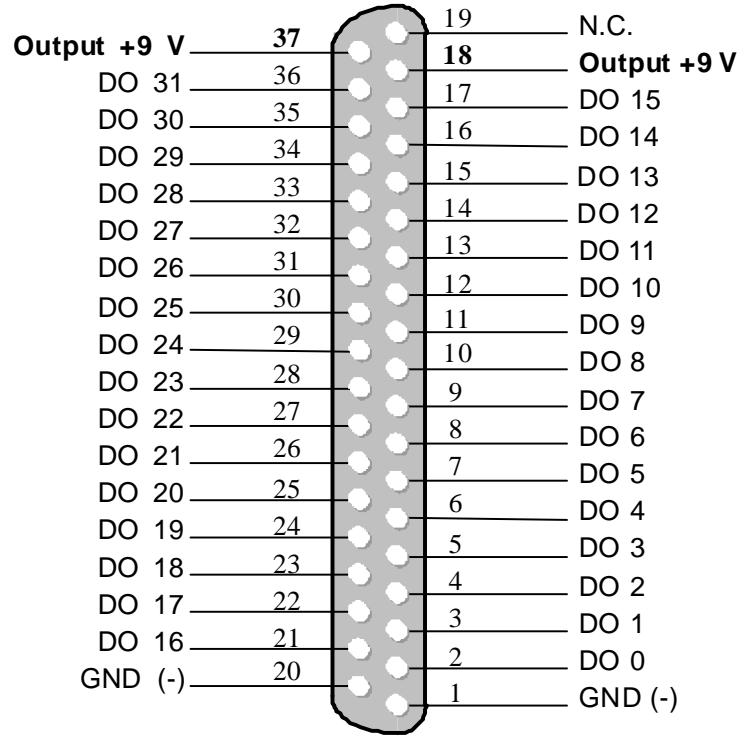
Output +9 V 37
DO 31 36
DO 30 35
DO 29 34
DO 28 33
DO 27 32
DO 26 31
DO 25 30
DO 24 29
DO 23 28
DO 22 27
DO 21 26
DO 20 25
DO 19 24
DO 18 23
DO 17 22
DO 16 21
GND (-) 20

19 N.C.
18 Output +9 V
17 DO 15
16 DO 14
15 DO 13
14 DO 12
13 DO 11
12 DO 10
11 DO 9
10 DO 8
9 DO 7
8 DO 6
7 DO 5
6 DO 4
5 DO 3
4 DO 2
3 DO 1
2 DO 0
1 GND (-)